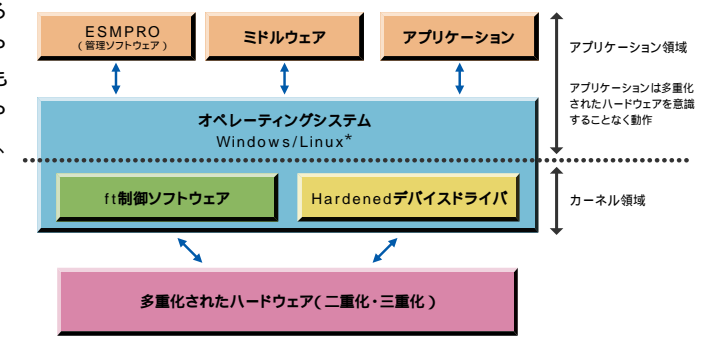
ら
っ
も
っ
へ

ESMPRO
(管理ソフトウェア)

ミドルウェア

アプリケーション

アプリケーション領域

アプリケーションは多重化されたハードウェアを意識することなく動作

オペレーティングシステム
Windows/Linux*

ft制御ソフトウェア

Hardenedデバイスドライバ

カーネル領域

多重化されたハードウェア(二重化・三重化)